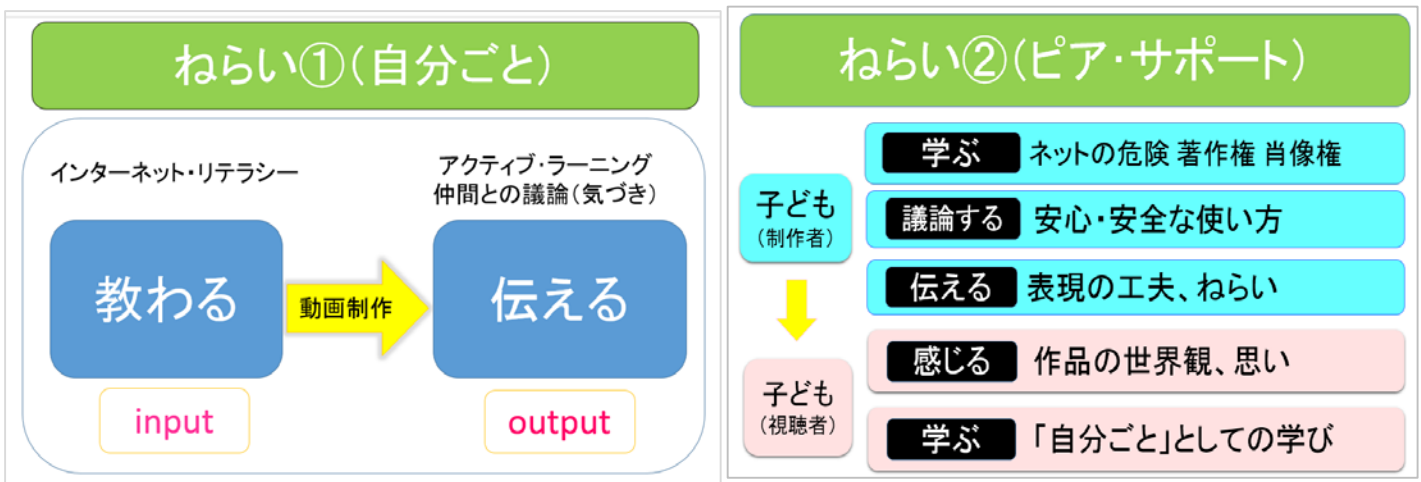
ねらい①（自分ごと）

インターネット・リテラシー

アクティブ・ラーニング
仲間との議論（気づき）

教わる

動画制作

伝える

input

output

ねらい②（ピア・サポート）

子ども
（制作者）

学ぶ ネットの危険 著作権 肖像権

議論する 安心・安全な使い方

伝える 表現の工夫、ねらい

子ども
（視聴者）

感じる 作品の世界観、思い

学ぶ 「自分ごと」としての学び